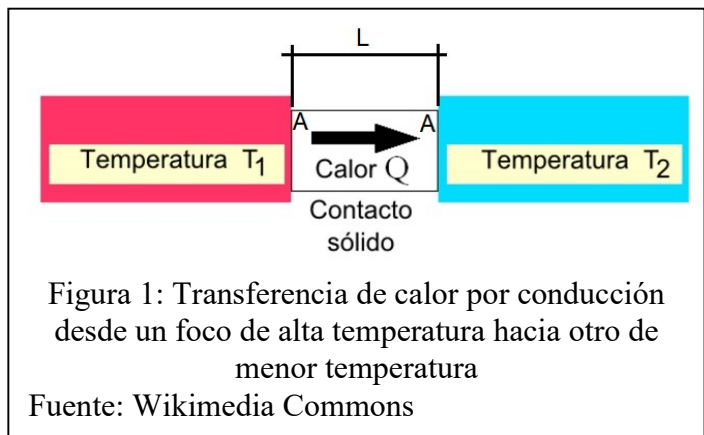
L

A

A

Temperatura $T_1$

Calor Q

Temperatura $T_2$

Contacto sólido

Figura 1: Transferencia de calor por conducción desde un foco de alta temperatura hacia otro de menor temperatura

Fuente: Wikimedia Commons